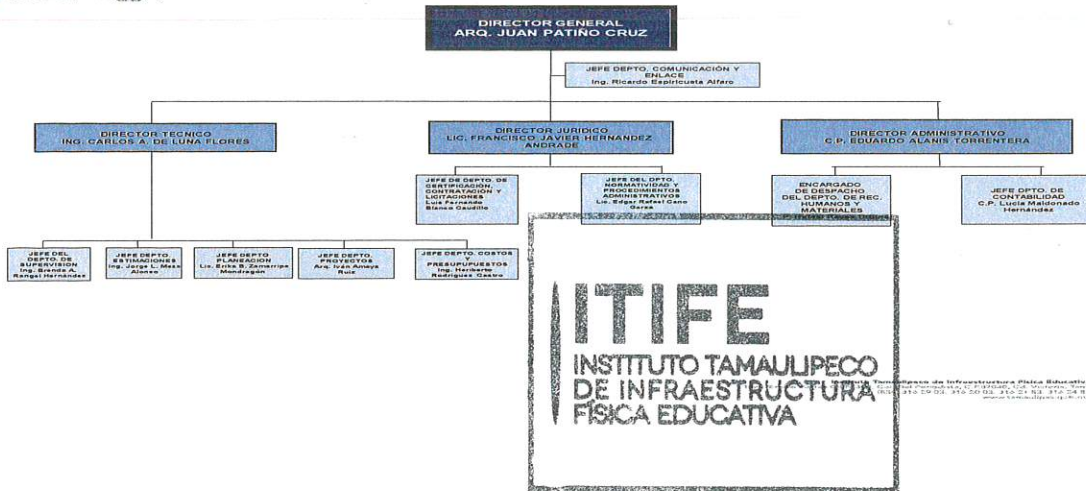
DIRECTOR GENERAL
ARQ. JUAN PATIÑO CRUZ

JEFE DEPTO. COMUNICACIÓN Y ENLACE
Ing. Ricardo Espiricueta Alfaro

DIRECTOR TECNICO
ING. CARLOS A. DE LUNA FLORES

DIRECTOR JURIDICO
LIC. FRANCISCO JAVIER HERNANDEZ ANDRADE

DIRECTOR ADMINISTRATIVO
C.P. EDUARDO ALANIS TORRENTERA

JEFE DE DEPTO. DE CERTIFICACION, CONTRATACION Y LICITACIONES
Luis Fernando Blanco Caudillo

JEFE DEL DPTO. NORMATIVIDAD Y PROCEDIMIENTOS ADMINISTRATIVOS
Lic. Edgar Rafael Cano Garza

ENCARGADO DE DESPACHO DEL DEPTO. DE REC. HUMANOS Y MATERIALES
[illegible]

JEFE DPTO. DE CONTABILIDAD
C.P. Lucia Maldonado Hernandez

JEFE DEL DEPTO. DE SUPERVISION
Ing. Brenda A. Rangel Hernandez

JEFE DEPTO. ESTIMACIONES
Ing. Jorge L. Meza Alonso

JEFE DEPTO. PLANEACION
Lic. Erika B. Zamarripa Mondragon

JEFE DEPTO. PROYECTOS
Arq. Ivan Amaya Ruiz

JEFE DEPTO. COSTOS Y PRESUPUESTOS
Ing. Heriberto Rodriguez Castro

ITIFE
INSTITUTO TAMAULIPECO DE INFRAESTRUCTURA FÍSICA EDUCATIVA

Tamaulipeco de Infraestructura Física Educativa
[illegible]